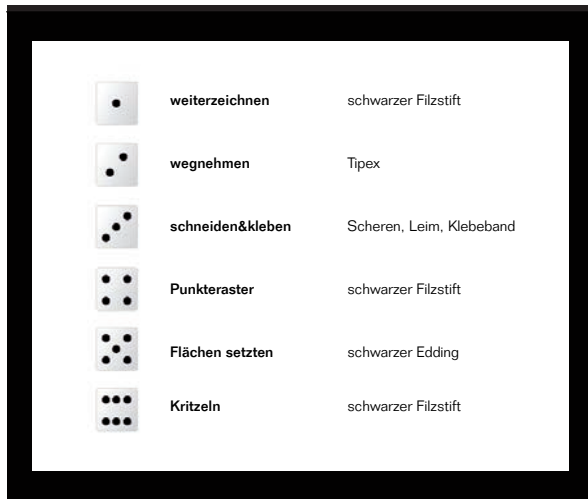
| | | |
|---|---|---|
| ⚀ | **weiterzeichnen** | schwarzer Filzstift |
| ⚁ | **wegnehmen** | Tipex |
| ⚂ | **schneiden&kleben** | Scheren, Leim, Klebeband |
| ⚃ | **Punkteraster** | schwarzer Filzstift |
| ⚄ | **Flächen setzten** | schwarzer Edding |
| ⚅ | **Kritzeln** | schwarzer Filzstift |